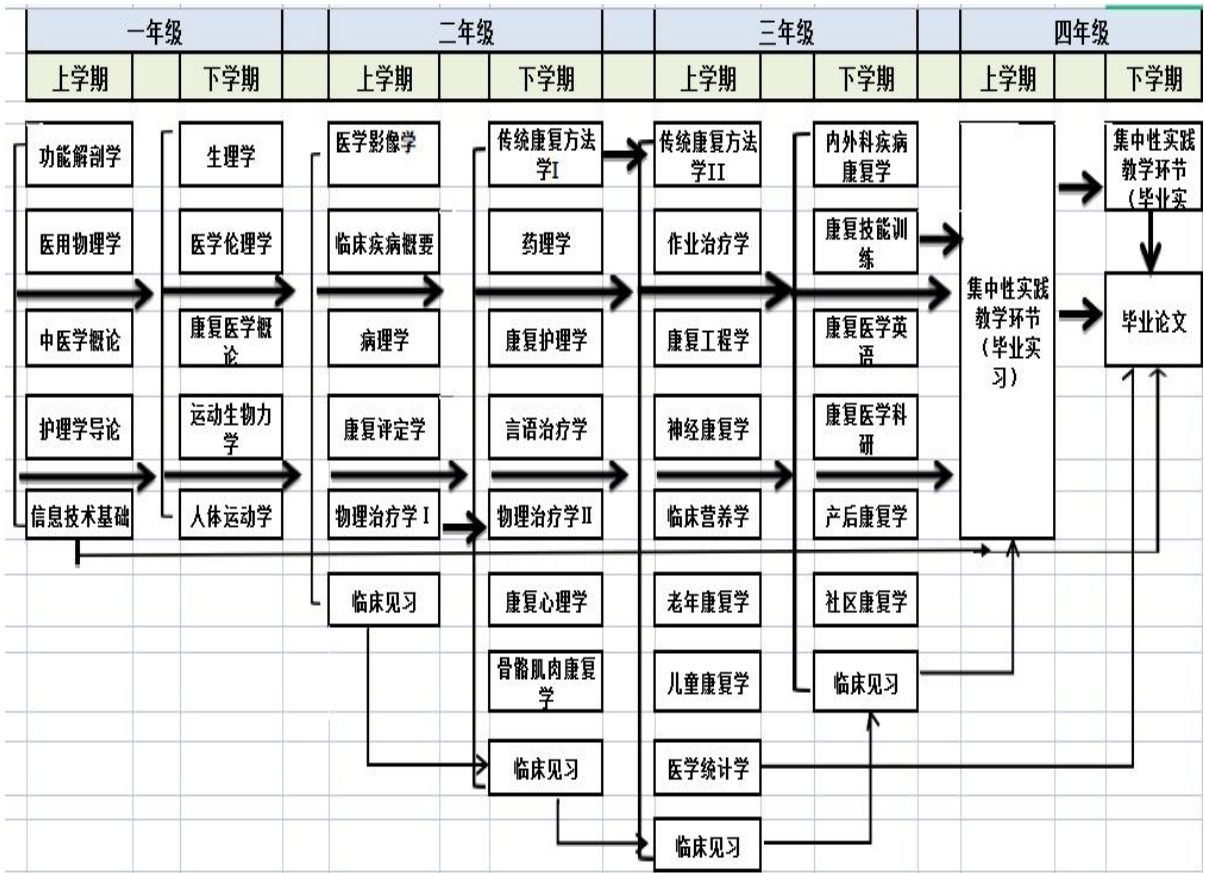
| 一年级 | | 二年级 | | 三年级 | | 四年级 | |
|---|---|---|---|---|---|---|---|
| 上学期 | 下学期 | 上学期 | 下学期 | 上学期 | 下学期 | 上学期 | 下学期 |

功能解剖学

医用物理学

中医学概论

护理学导论

信息技术基础

生理学

医学伦理学

康复医学概论

运动生物力学

人体运动学

医学影像学

临床疾病概要

病理学

康复评定学

物理治疗学 I

临床见习

传统康复方法学I

药理学

康复护理学

言语治疗学

物理治疗学II

康复心理学

骨骼肌肉康复学

临床见习

传统康复方法学II

作业治疗学

康复工程学

神经康复学

临床营养学

老年康复学

儿童康复学

医学统计学

临床见习

内外科疾病康复学

康复技能训练

康复医学英语

康复医学科研

产后康复学

社区康复学

临床见习

集中性实践教学环节（毕业实习）

集中性实践教学环节（毕业实

毕业论文